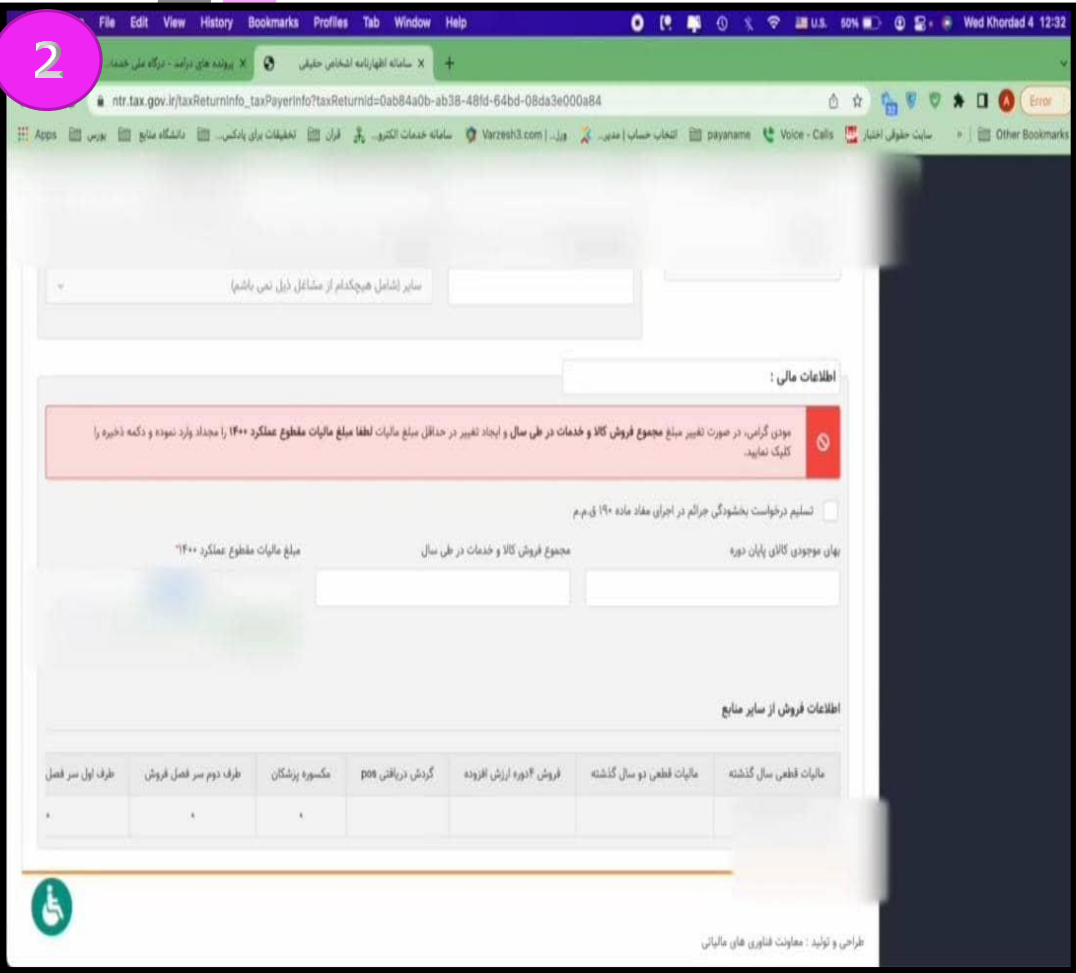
2

File Edit View History Bookmarks Profiles Tab Window Help

U.S. 50% Wed Khordad 4 12:32

پرونده های درآمد - درگاه ملی خدما

سامانه اظهارنامه اشخاص حقیقی

ntr.tax.gov.ir/taxReturnInfo_taxPayerInfo?taxReturnId=0ab84a0b-ab38-48fd-64bd-08da3e000a84

Error

Apps بورس دانشگاه منابع تحقیقات برای پادکس... قرآن سامانه خدمات الکترو... Varzesh3.com | ورزل... انتخاب حساب | مدیر... payaname Voice - Calls سایت حقوقی اختیار Other Bookmarks

سایر (شامل هیچکدام از مشاغل ذیل نمی باشم)

اطلاعات مالی :

مودی گرامی، در صورت تغییر مبلغ مجموع فروش کالا و خدمات در طی سال و ایجاد تغییر در حداقل مبلغ مالیات لطفا مبلغ مالیات مقطوع عملکرد ۱۴۰۰ را مجدد وارد نموده و دکمه ذخیره را کلیک نمایید.

تسلیم درخواست بخشودگی جرائم در اجرای مفاد ماده ۱۹۰ ق.م.م

بهای موجودی کالای پایان دوره

مجموع فروش کالا و خدمات در طی سال

مبلغ مالیات مقطوع عملکرد ۱۴۰۰*

اطلاعات فروش از سایر منابع

| مالیات قطعی سال گذشته | مالیات قطعی دو سال گذشته | فروش ۴دوره ارزش افزوده | گردش دریافتی pos | مکسوره پزشکان | طرف دوم سر فصل فروش | طرف اول سر فصل |
|---|---|---|---|---|---|---|
| | | | | ۰ | ۰ | ۰ |

طراحی و تولید : معاونت فناوری های مالیاتی